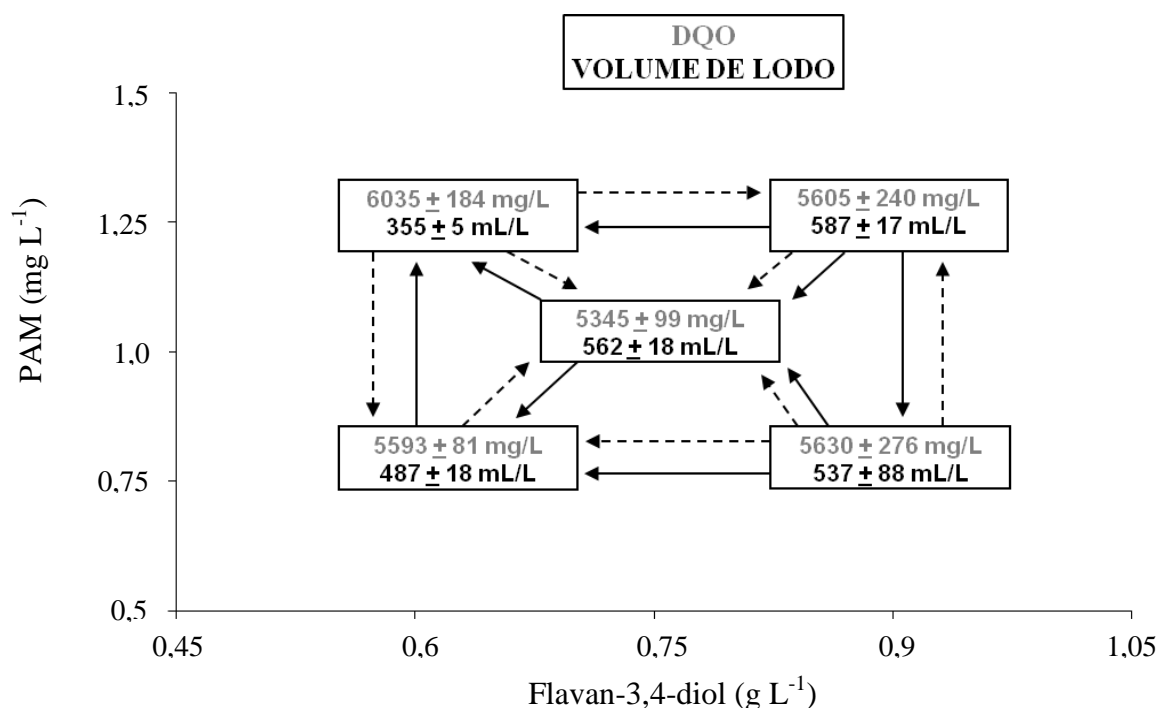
DQO
VOLUME DE LODO

PAM (mg $L^{-1}$)

1,5
1,25
1,0
0,75
0,5

6035 $\pm$ 184 mg/L
355 $\pm$ 5 mL/L

5605 $\pm$ 240 mg/L
587 $\pm$ 17 mL/L

5345 $\pm$ 99 mg/L
562 $\pm$ 18 mL/L

5593 $\pm$ 81 mg/L
487 $\pm$ 18 mL/L

5630 $\pm$ 276 mg/L
537 $\pm$ 88 mL/L

0,45
0,6
0,75
0,9
1,05

Flavan-3,4-diol (g $L^{-1}$)